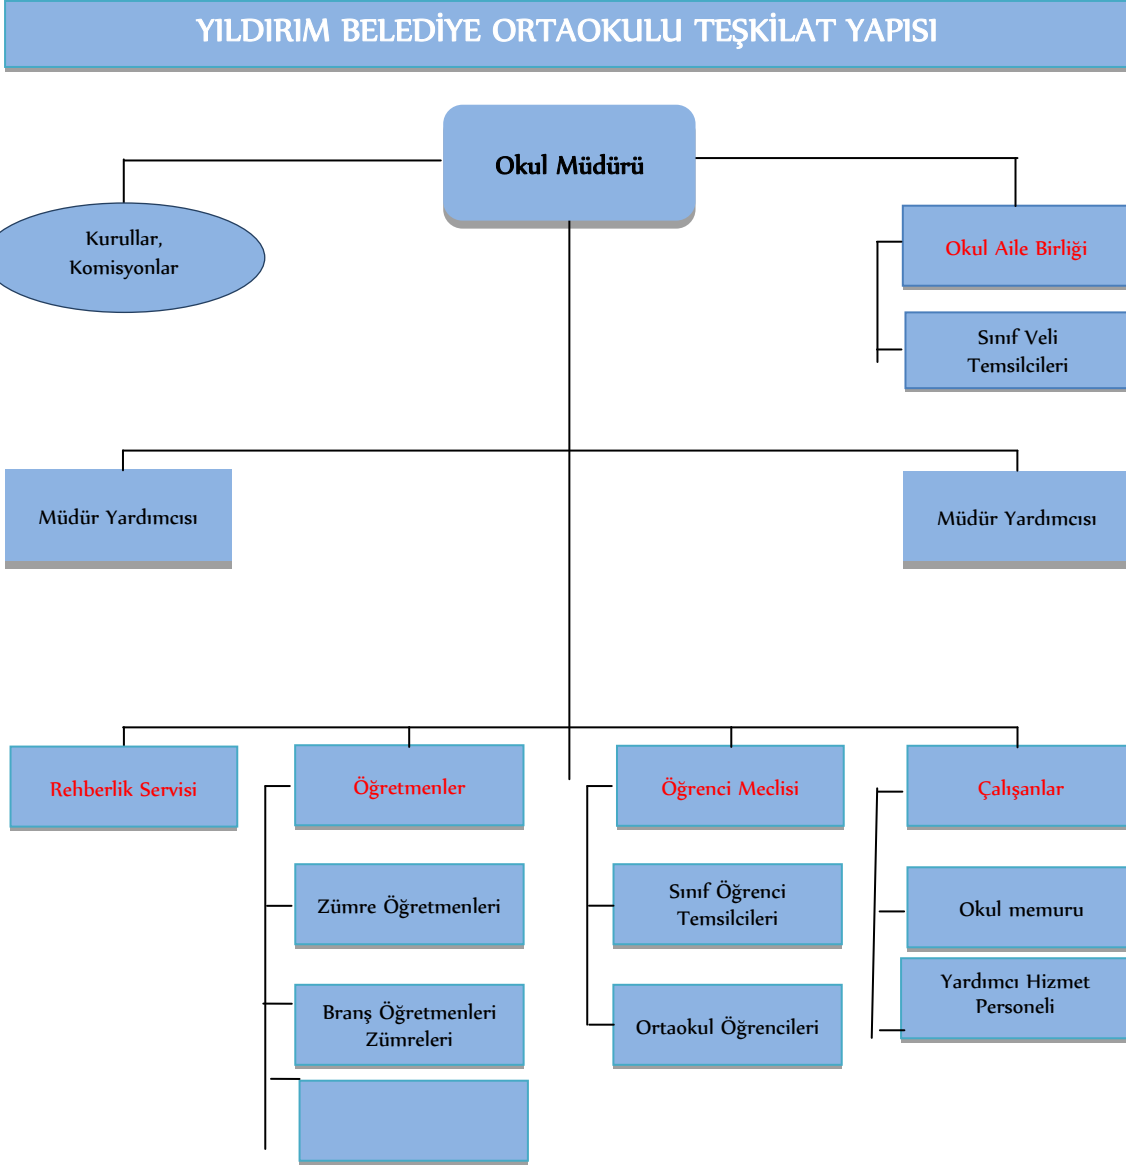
YILDIRIM BELEDİYE ORTAOKULU TEŞKİLAT YAPISI

Okul Müdürü

Kurullar, Komisyonlar

Okul Aile Birliği

Sınıf Veli Temsilcileri

Müdür Yardımcısı

Müdür Yardımcısı

Rehberlik Servisi

Öğretmenler

Zümre Öğretmenleri

Branş Öğretmenleri Zümreleri

Öğrenci Meclisi

Sınıf Öğrenci Temsilcileri

Ortaokul Öğrencileri

Çalışanlar

Okul memuru

Yardımcı Hizmet Personeli